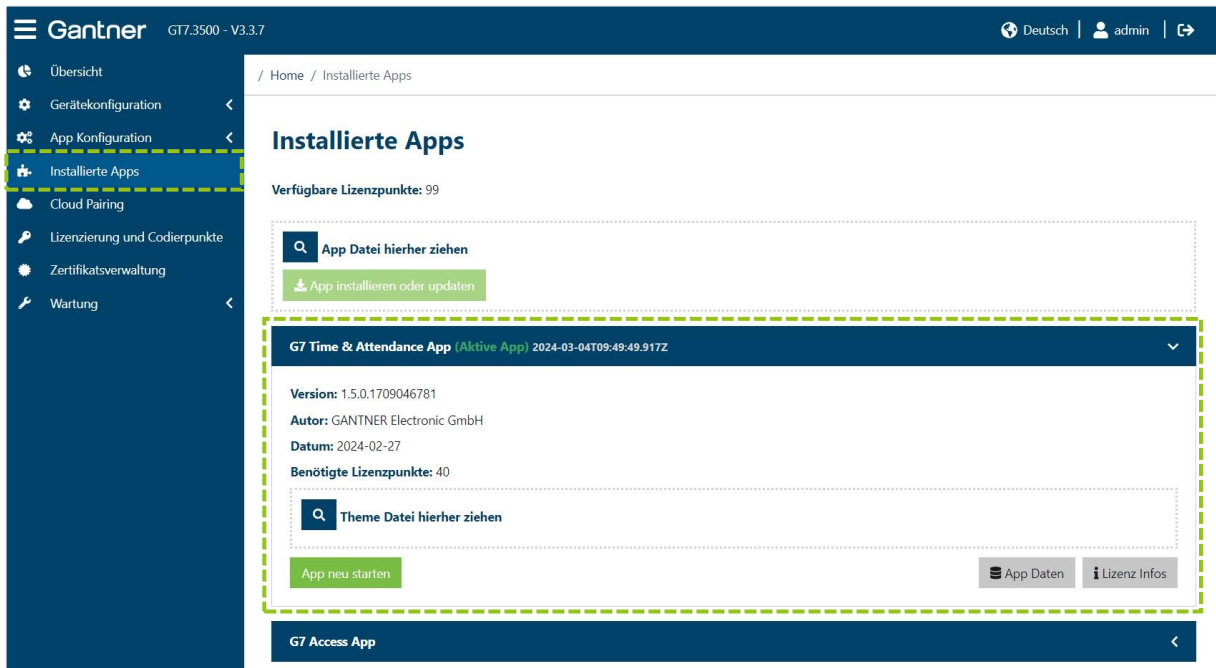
Gantner GT7.3500 - V3.3.7

Deutsch | admin |

Übersicht
Gerätekonfiguration
App Konfiguration
Installierte Apps
Cloud Pairing
Lizenzierung und Codierpunkte
Zertifikatsverwaltung
Wartung

/ Home / Installierte Apps

Installierte Apps

Verfügbare Lizenzpunkte: 99

App Datei hierher ziehen

App installieren oder updaten

G7 Time & Attendance App (Aktive App) 2024-03-04T09:49:49.917Z

Version: 1.5.0.1709046781

Autor: GANTNER Electronic GmbH

Datum: 2024-02-27

Benötigte Lizenzpunkte: 40

Theme Datei hierher ziehen

App neu starten

App Daten

Lizenz Infos

G7 Access App